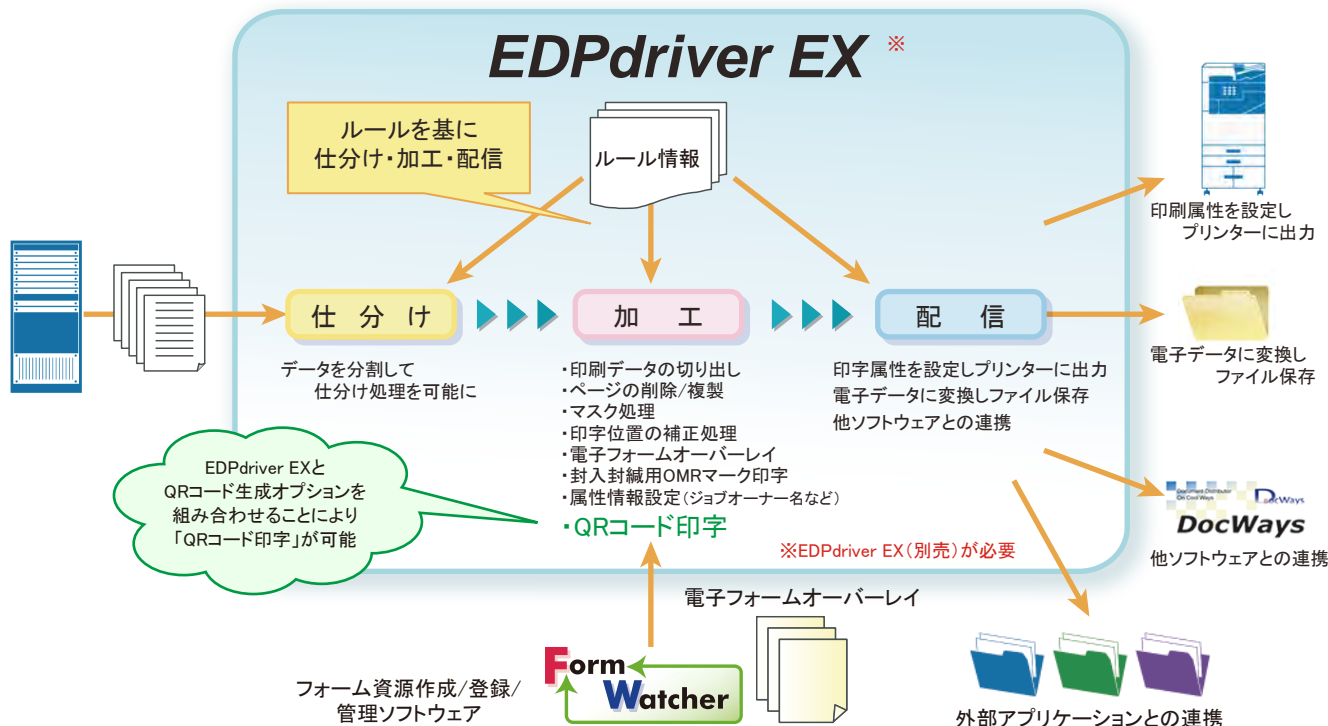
EDPdriver EX ※

ルールを基に
仕分け・加工・配信

ルール情報

仕 分 け

加 工

配 信

データを分割して
仕分け処理を可能に

・印刷データの切り出し
・ページの削除/複製
・マスク処理
・印字位置の補正処理
・電子フォームオーバーレイ
・封入封緘用OMRマーク印字
・属性情報設定（ジョブオーナー名など）
・QRコード印字

印字属性を設定しプリンターに出力
電子データに変換しファイル保存
他ソフトウェアとの連携

EDPdriver EXと
QRコード生成オプションを
組み合わせることにより
「QRコード印字」が可能

※EDPdriver EX（別売）が必要

電子フォームオーバーレイ

Form Watcher

フォーム資源作成/登録/
管理ソフトウェア

印刷属性を設定し
プリンターに出力

電子データに変換し
ファイル保存

DocWays

他ソフトウェアとの連携

外部アプリケーションとの連携